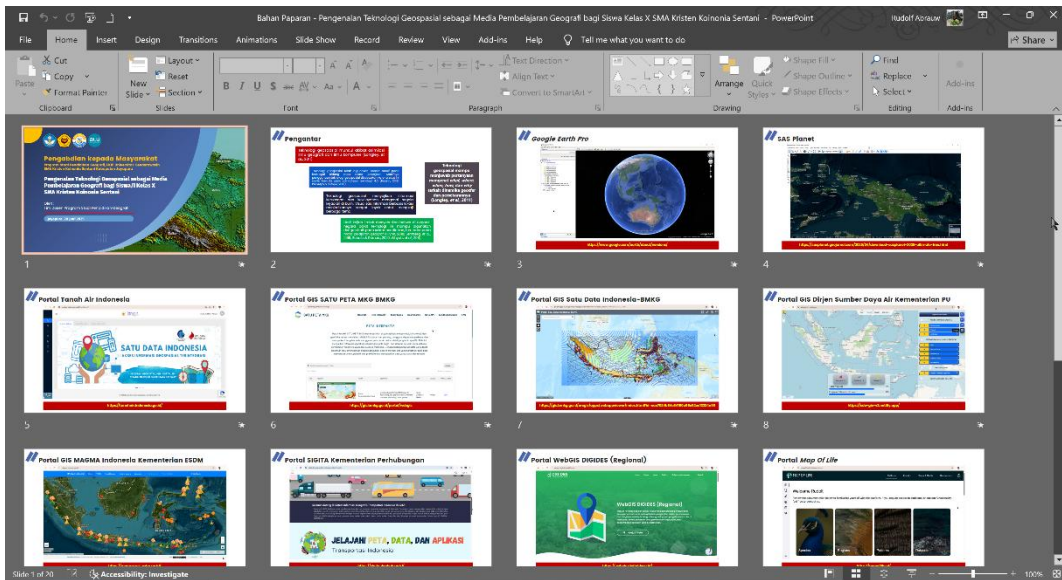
Bahan Paparan - Pengenalan Teknologi Geospasial sebagai Media Pembelajaran Geografi bagi Siswa Kelas X SMA Kristen Koinonia Sentani - PowerPoint

Rudolf Azrauw

File | Home | Insert | Design | Transitions | Animations | Slide Show | Record | Review | View | Add-ins | Help | Tell me what you want to do

Share

Paste | Cut | Copy | Format Painter | Clipboard

New Slide | Layout | Reset | Section | Slides

B I U S abc AV Aa A | Font

Text Direction | Align Text | Convert to SmartArt | Paragraph

Arrange | Quick Styles | Shape Fill | Shape Outline | Shape Effects | Drawing

Find | Replace | Select | Editing

Add-ins | Add-ins

Pengabdian kepada Masyarakat

Pengenalan Teknologi Geospasial sebagai Media Pembelajaran Geografi bagi Siswa Kelas X SMA Kristen Koinonia Sentani

1

Pengantar

2

Google Earth Pro

3

SAS Planet

4

Portal Tanah Air Indonesia

SATU DATA INDONESIA

5

Portal GIS SATU PETA MKG BMKG

6

Portal GIS Satu Data Indonesia-BMKG

7

Portal GIS Dirjen Sumber Daya Air Kementerian PU

8

Portal GIS MAGMA Indonesia Kementerian ESDM

Portal SIGITA Kementerian Perhubungan

JELAJAHI PETA, DATA, DAN APLIKASI

Transportasi Indonesia

Portal WebGIS DIGIDES (Regional)

WebGIS DIGIDES (Regional)

Portal Map Of Life

Slide 1 of 20 | Accessibility: Investigate | 100%